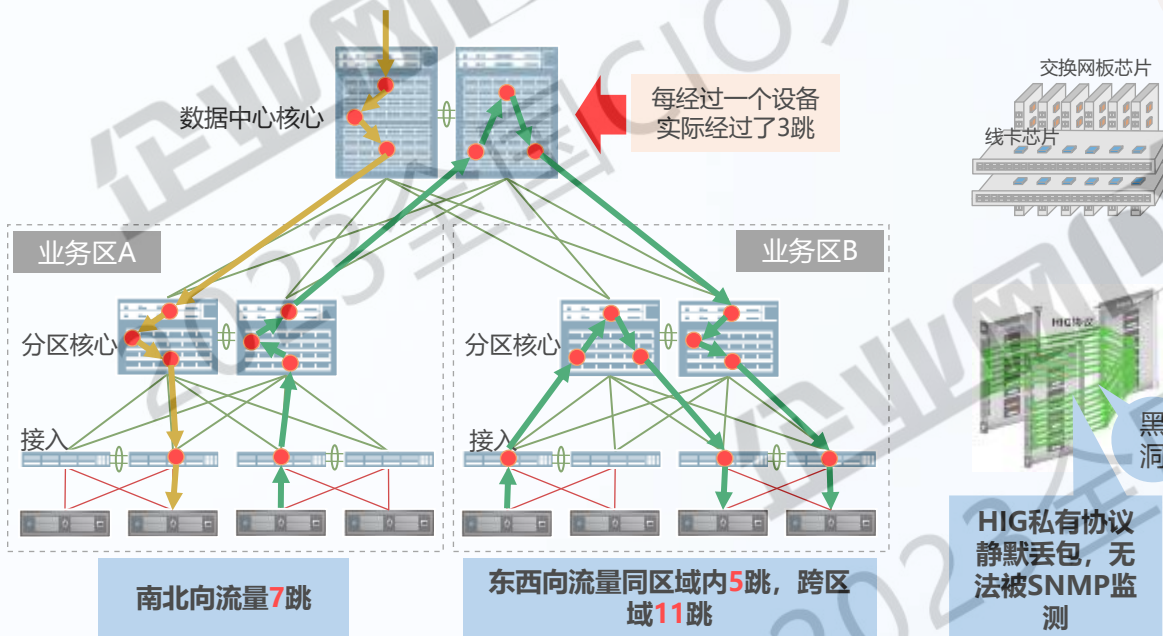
数据中心核心

每经过一个设备
实际经过了3跳

交换网板芯片

线卡芯片

业务区A

业务区B

分区核心

分区核心

接入

接入

HIG协议

黑
洞

HIG私有协议静默丢包，无法被SNMP监测

南北向流量7跳

东西向流量同区域内5跳，跨区域11跳

企业网D
2023全国CIO
企业网D
2023年